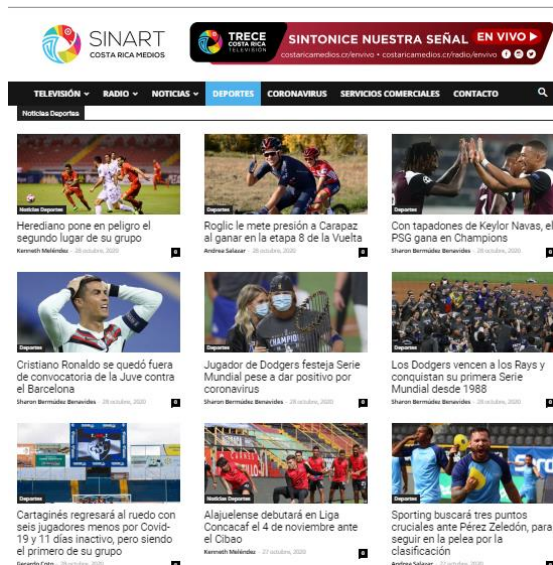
SINART
COSTA RICA MEDIOS

TRECE
COSTA RICA TELEVISIÓN
SINTONICE NUESTRA SEÑAL EN VIVO
costaricamedios.cr/envivo • costaricamedios.cr/radio/envivo

TELEVISIÓN RADIO NOTICIAS DEPORTES CORONAVIRUS SERVICIOS COMERCIALES CONTACTO

Noticias Deportes

Noticias Deportes
Herediano pone en peligro el segundo lugar de su grupo
Kenneth Meléndez - 28 octubre, 2020
0

Deportes
Roglic le mete presión a Carapaz al ganar en la etapa 8 de la Vuelta
Andrea Salazar - 28 octubre, 2020
0

Deportes
Con tapadones de Keylor Navas, el PSG gana en Champions
Sharon Bermúdez Benavides - 28 octubre, 2020
0

Deportes
Cristiano Ronaldo se quedó fuera de convocatoria de la Juve contra el Barcelona
Sharon Bermúdez Benavides - 28 octubre, 2020
0

Deportes
Jugador de Dodgers festeja Serie Mundial pese a dar positivo por coronavirus
Sharon Bermúdez Benavides - 28 octubre, 2020
0

Deportes
Los Dodgers vencen a los Rays y conquistan su primera Serie Mundial desde 1988
Sharon Bermúdez Benavides - 28 octubre, 2020
0

Deportes
Cartaginés regresará al ruedo con seis jugadores menos por Covid-19 y 11 días inactivo, pero siendo el primero de su grupo
Gerardo Coto - 28 octubre, 2020
0

Noticias Deportes
Alajuelense debutará en Liga Concacaf el 4 de noviembre ante el Cibao
Kenneth Meléndez - 27 octubre, 2020
0

Deportes
Sporting buscará tres puntos cruciales ante Pérez Zeledón, para seguir en la pelea por la clasificación
Andrea Salazar - 27 octubre, 2020
0